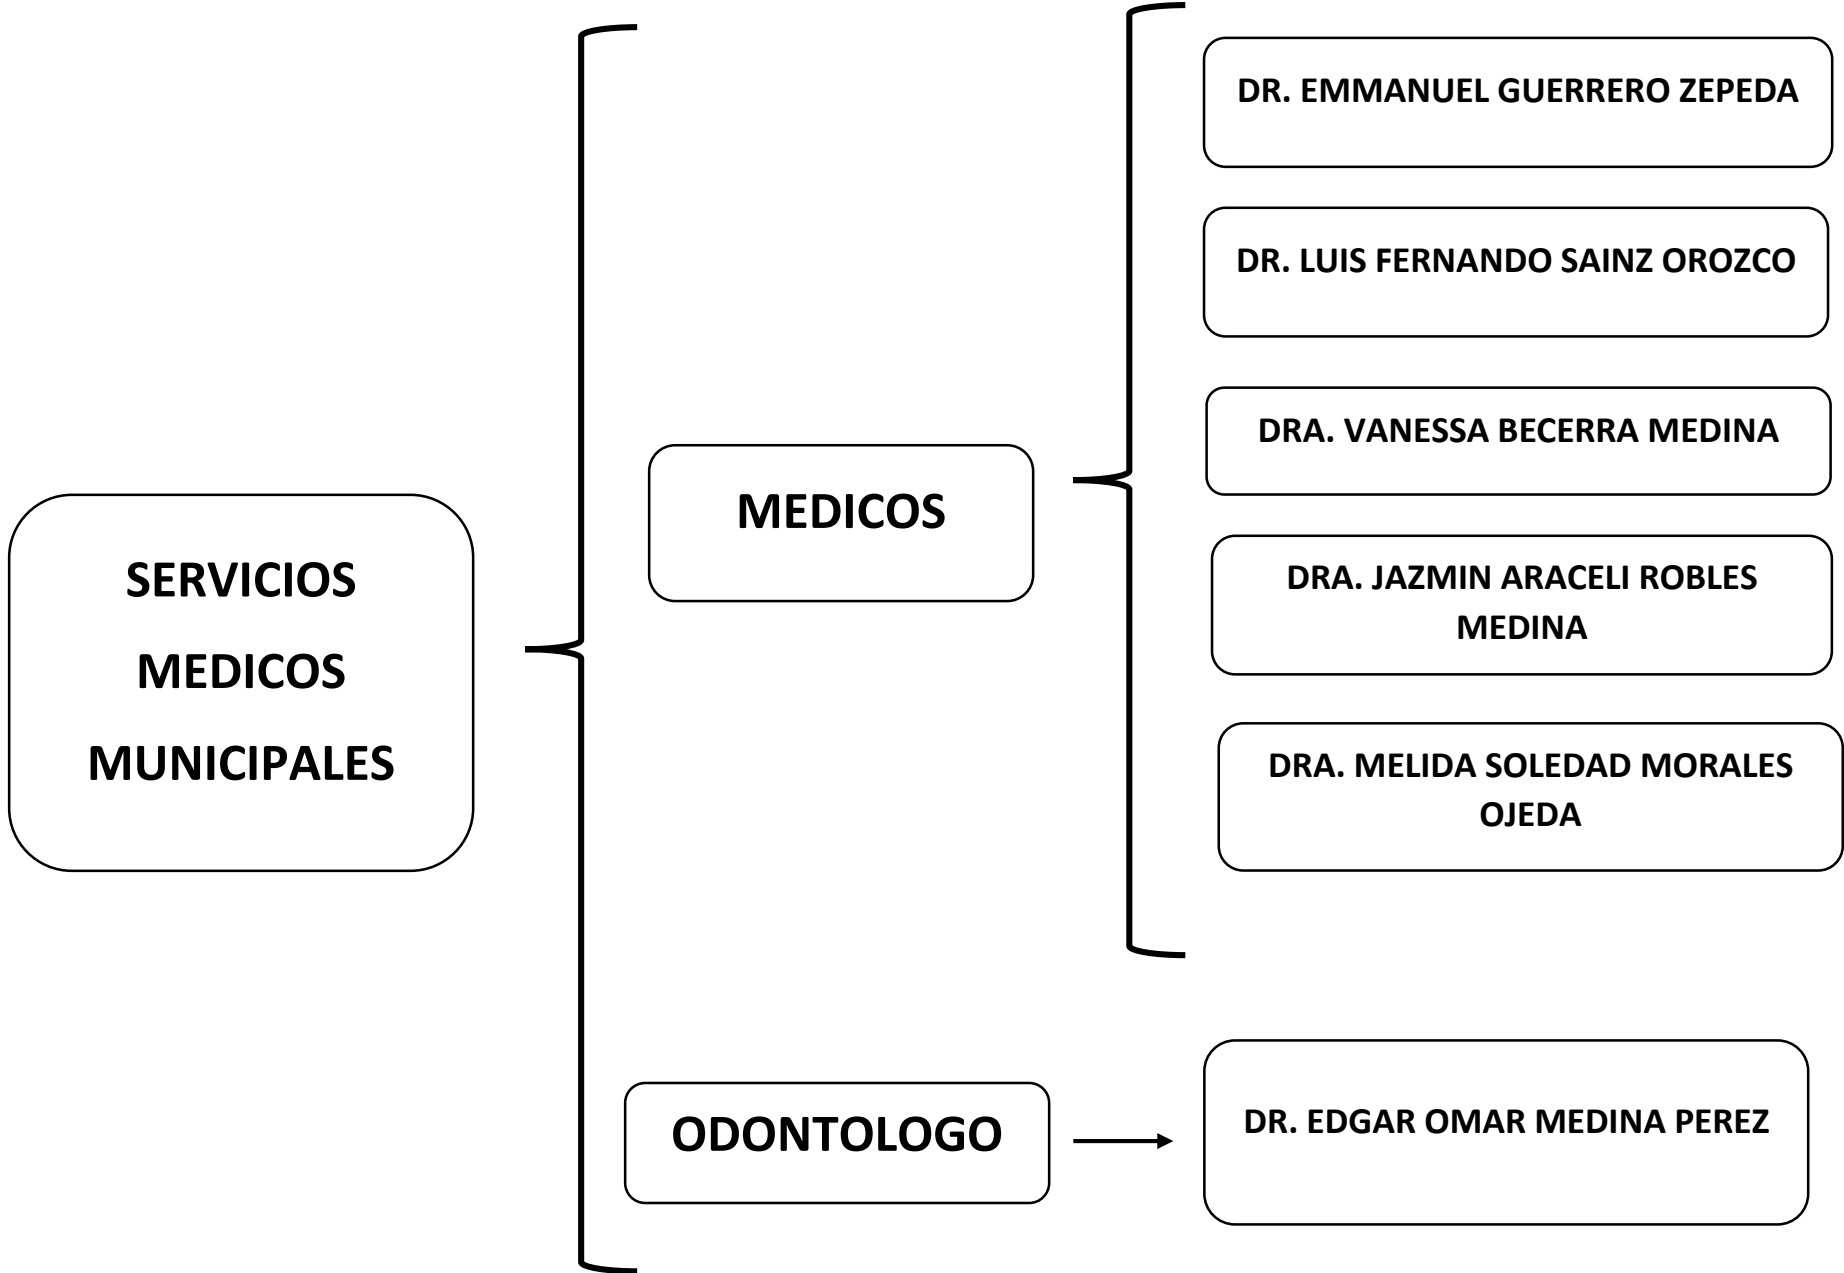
SERVICIOS MEDICOS MUNICIPALES

MEDICOS

DR. EMMANUEL GUERRERO ZEPEDA

DR. LUIS FERNANDO SAINZ OROZCO

DRA. VANESSA BECERRA MEDINA

DRA. JAZMIN ARACELI ROBLES MEDINA

DRA. MELIDA SOLEDAD MORALES OJEDA

ODONTOLOGO

DR. EDGAR OMAR MEDINA PEREZ